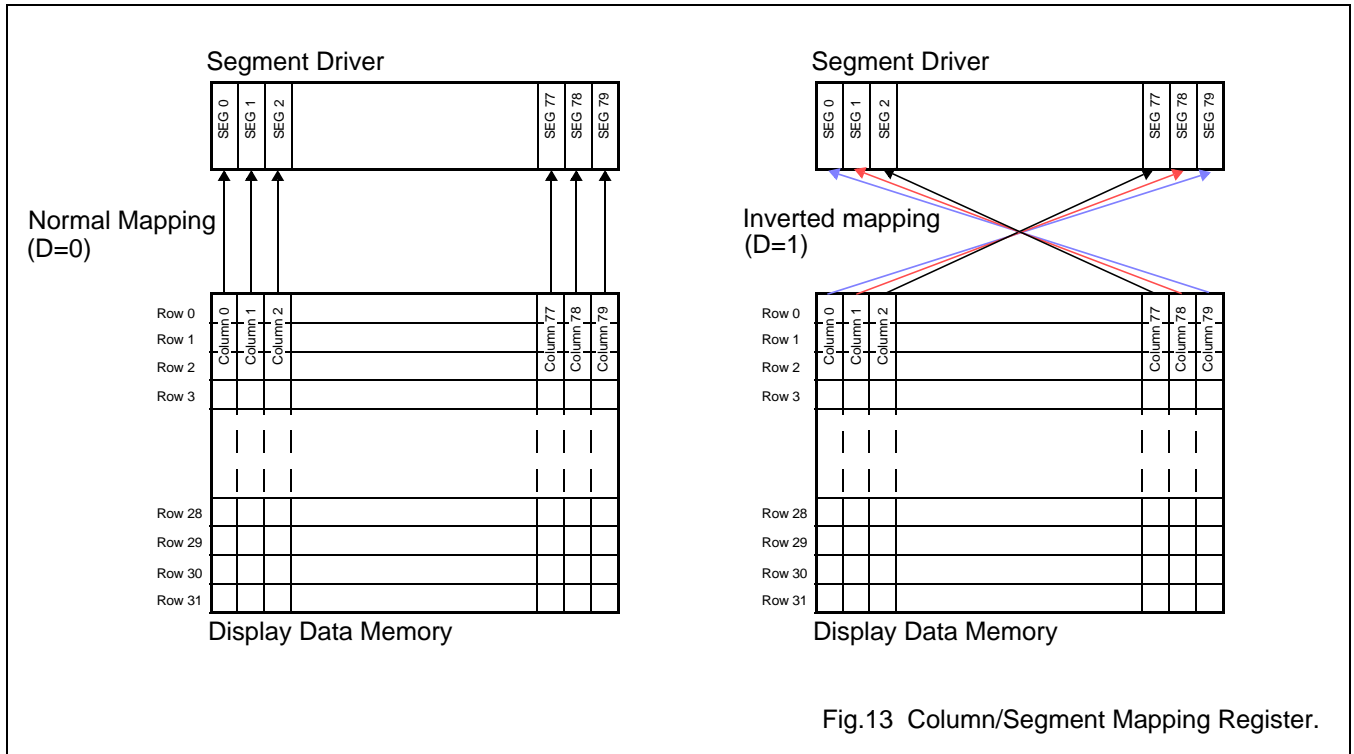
Segment Driver

SEG 0 SEG 1 SEG 2 SEG 77 SEG 78 SEG 79

Normal Mapping
(D=0)

Row 0
Row 1
Row 2
Row 3
Row 28
Row 29
Row 30
Row 31

Column 0 Column 1 Column 2 Column 77 Column 78 Column 79

Display Data Memory

Segment Driver

SEG 0 SEG 1 SEG 2 SEG 77 SEG 78 SEG 79

Inverted mapping
(D=1)

Row 0
Row 1
Row 2
Row 3
Row 28
Row 29
Row 30
Row 31

Column 0 Column 1 Column 2 Column 77 Column 78 Column 79

Display Data Memory

Fig.13 Column/Segment Mapping Register.